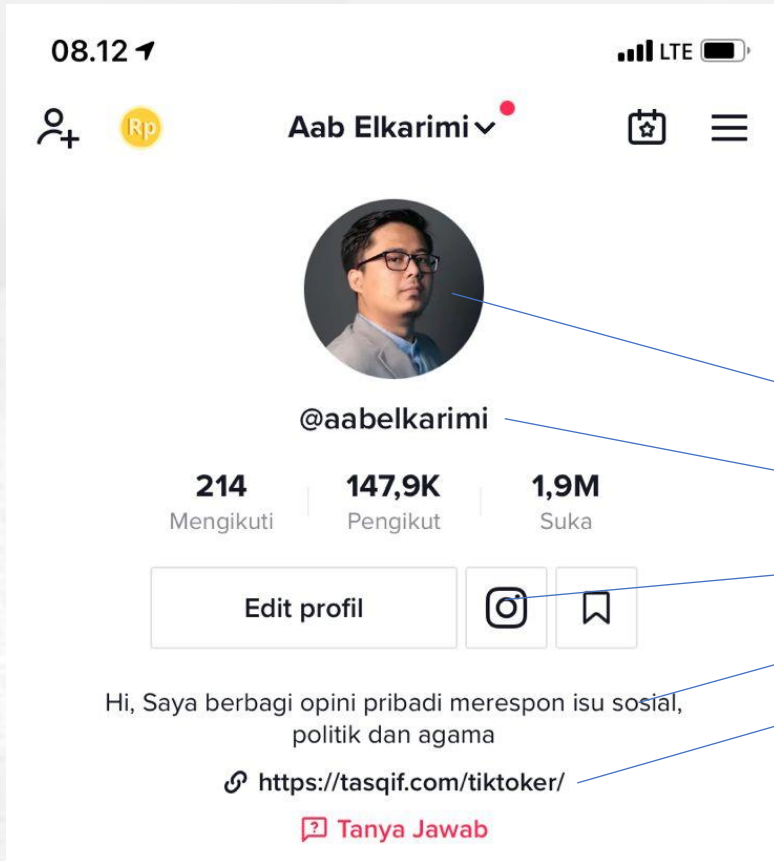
08.12

LTE

Rp

Aab Elkarimi

@aabelkarimi

| 214 | 147,9K | 1,9M |
|---|---|---|
| Mengikuti | Pengikut | Suka |

Edit profil

Hi, Saya berbagi opini pribadi merespon isu sosial, politik dan agama

https://tasqif.com/tiktoker/

Tanya Jawab